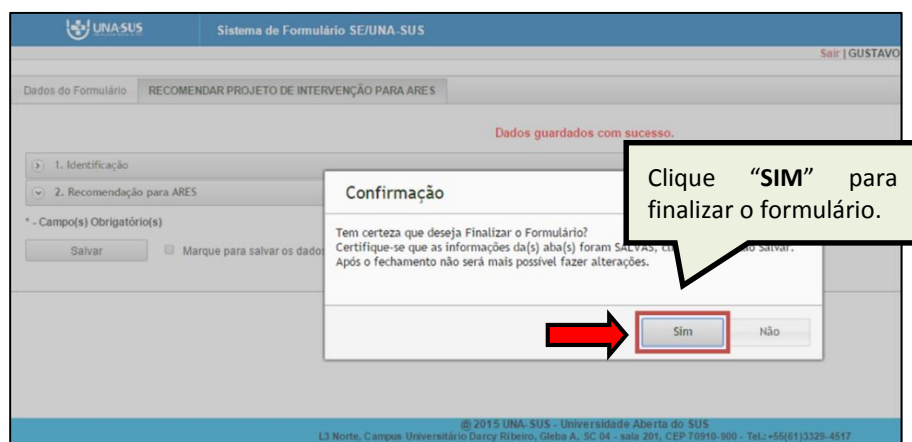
UNASUS Sistema de Formulário SE/UNA-SUS

Sair | GUSTAVO

Dados do Formulário RECOMENDAR PROJETO DE INTERVENÇÃO PARA ARES

Dados guardados com sucesso.

1. Identificação

2. Recomendação para ARES

* - Campo(s) Obrigatório(s)

Salvar Marque para salvar os dados

Confirmação

Tem certeza que deseja Finalizar o Formulário?
Certifique-se que as informações da(s) aba(s) foram SALVAS, cl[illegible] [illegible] Salvar.
Após o fechamento não será mais possível fazer alterações.

Sim Não

Clique "SIM" para finalizar o formulário.

@ 2015 UNA-SUS - Universidade Aberta do SUS
L3 Norte, Campus Universitário Darcy Ribeiro, Gleba A, SC 04 - sala 201, CEP 70910-900 - Tel.: +55(61)3329-4517